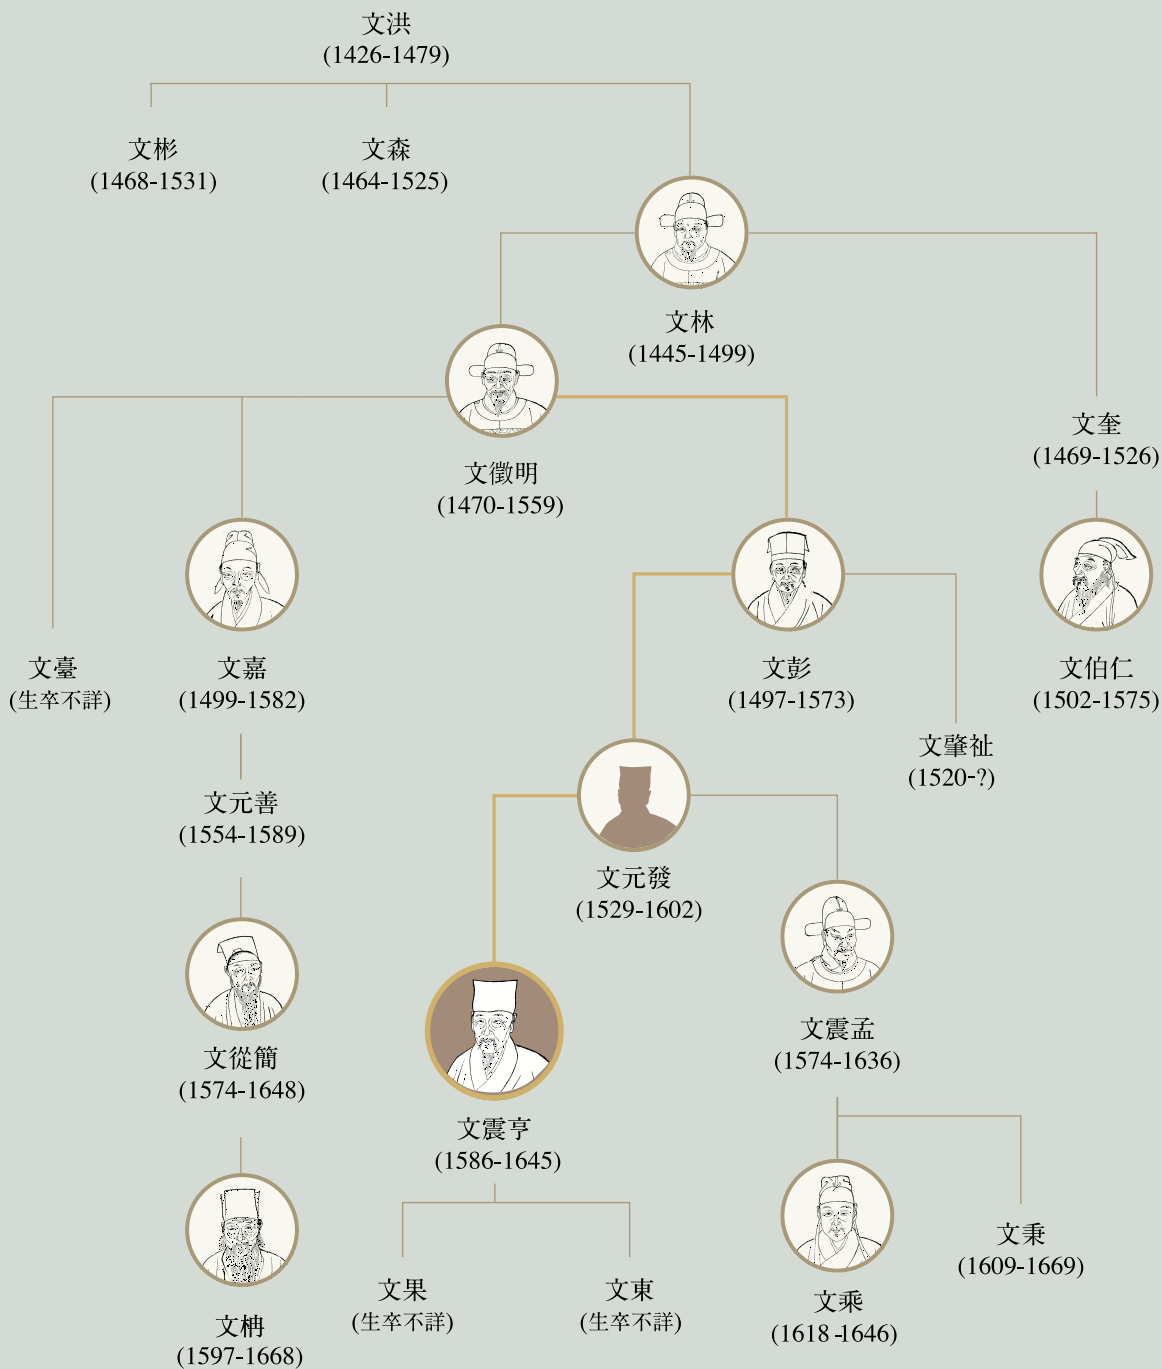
文洪
(1426-1479)

文彬
(1468-1531)

文森
(1464-1525)

文林
(1445-1499)

文徵明
(1470-1559)

文奎
(1469-1526)

文臺
(生卒不詳)

文嘉
(1499-1582)

文彭
(1497-1573)

文伯仁
(1502-1575)

文肇祉
(1520-?)

文元善
(1554-1589)

文元發
(1529-1602)

文從簡
(1574-1648)

文震孟
(1574-1636)

文震亨
(1586-1645)

文枏
(1597-1668)

文果
(生卒不詳)

文東
(生卒不詳)

文乘
(1618-1646)

文秉
(1609-1669)